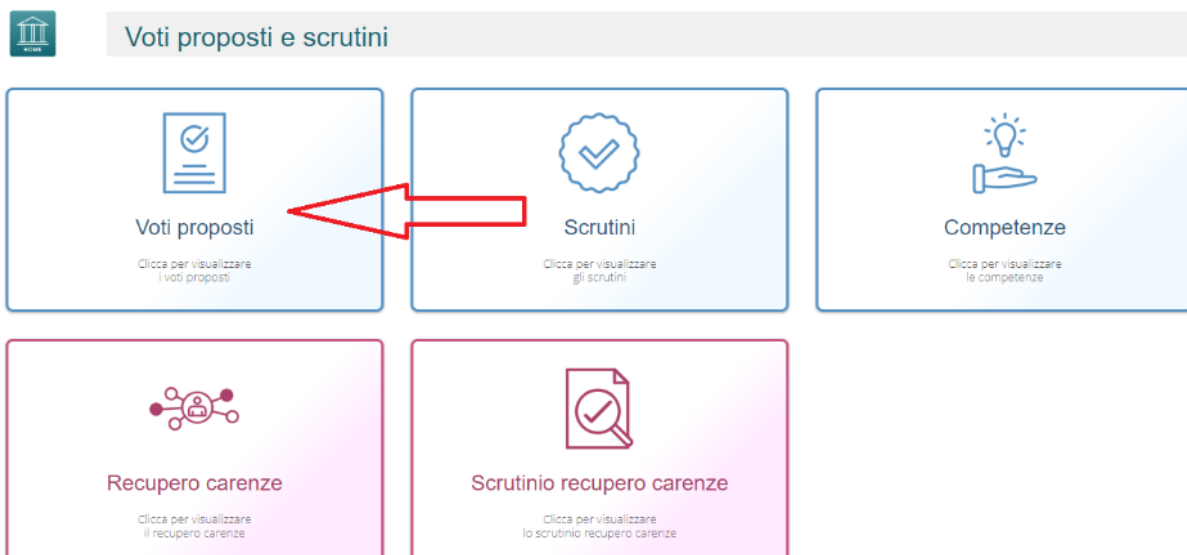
HOME

Voti proposti e scrutini

Voti proposti

Clicca per visualizzare i voti proposti

Scrutini

Clicca per visualizzare gli scrutini

Competenze

Clicca per visualizzare le competenze

Recupero carenze

Clicca per visualizzare il recupero carenze

Scrutinio recupero carenze

Clicca per visualizzare lo scrutinio recupero carenze